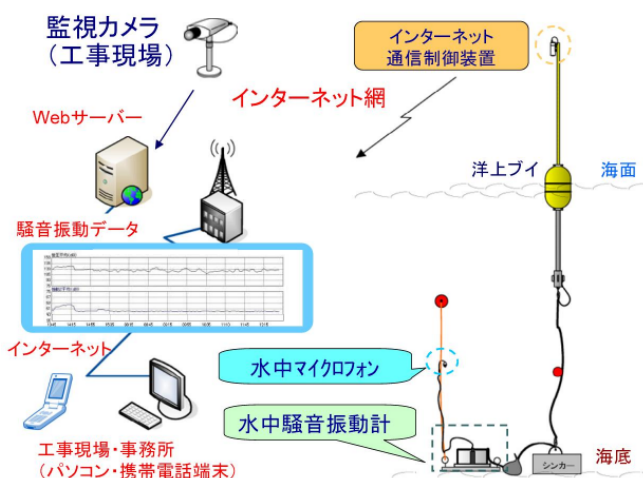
監視カメラ
(工事現場)

インターネット
通信制御装置

インターネット網

Webサーバー

洋上ブイ

海面

騒音振動データ

インターネット

水中マイクロフォン

水中騒音振動計

工事現場・事務所
(パソコン・携帯電話端末)

シンカー

海底